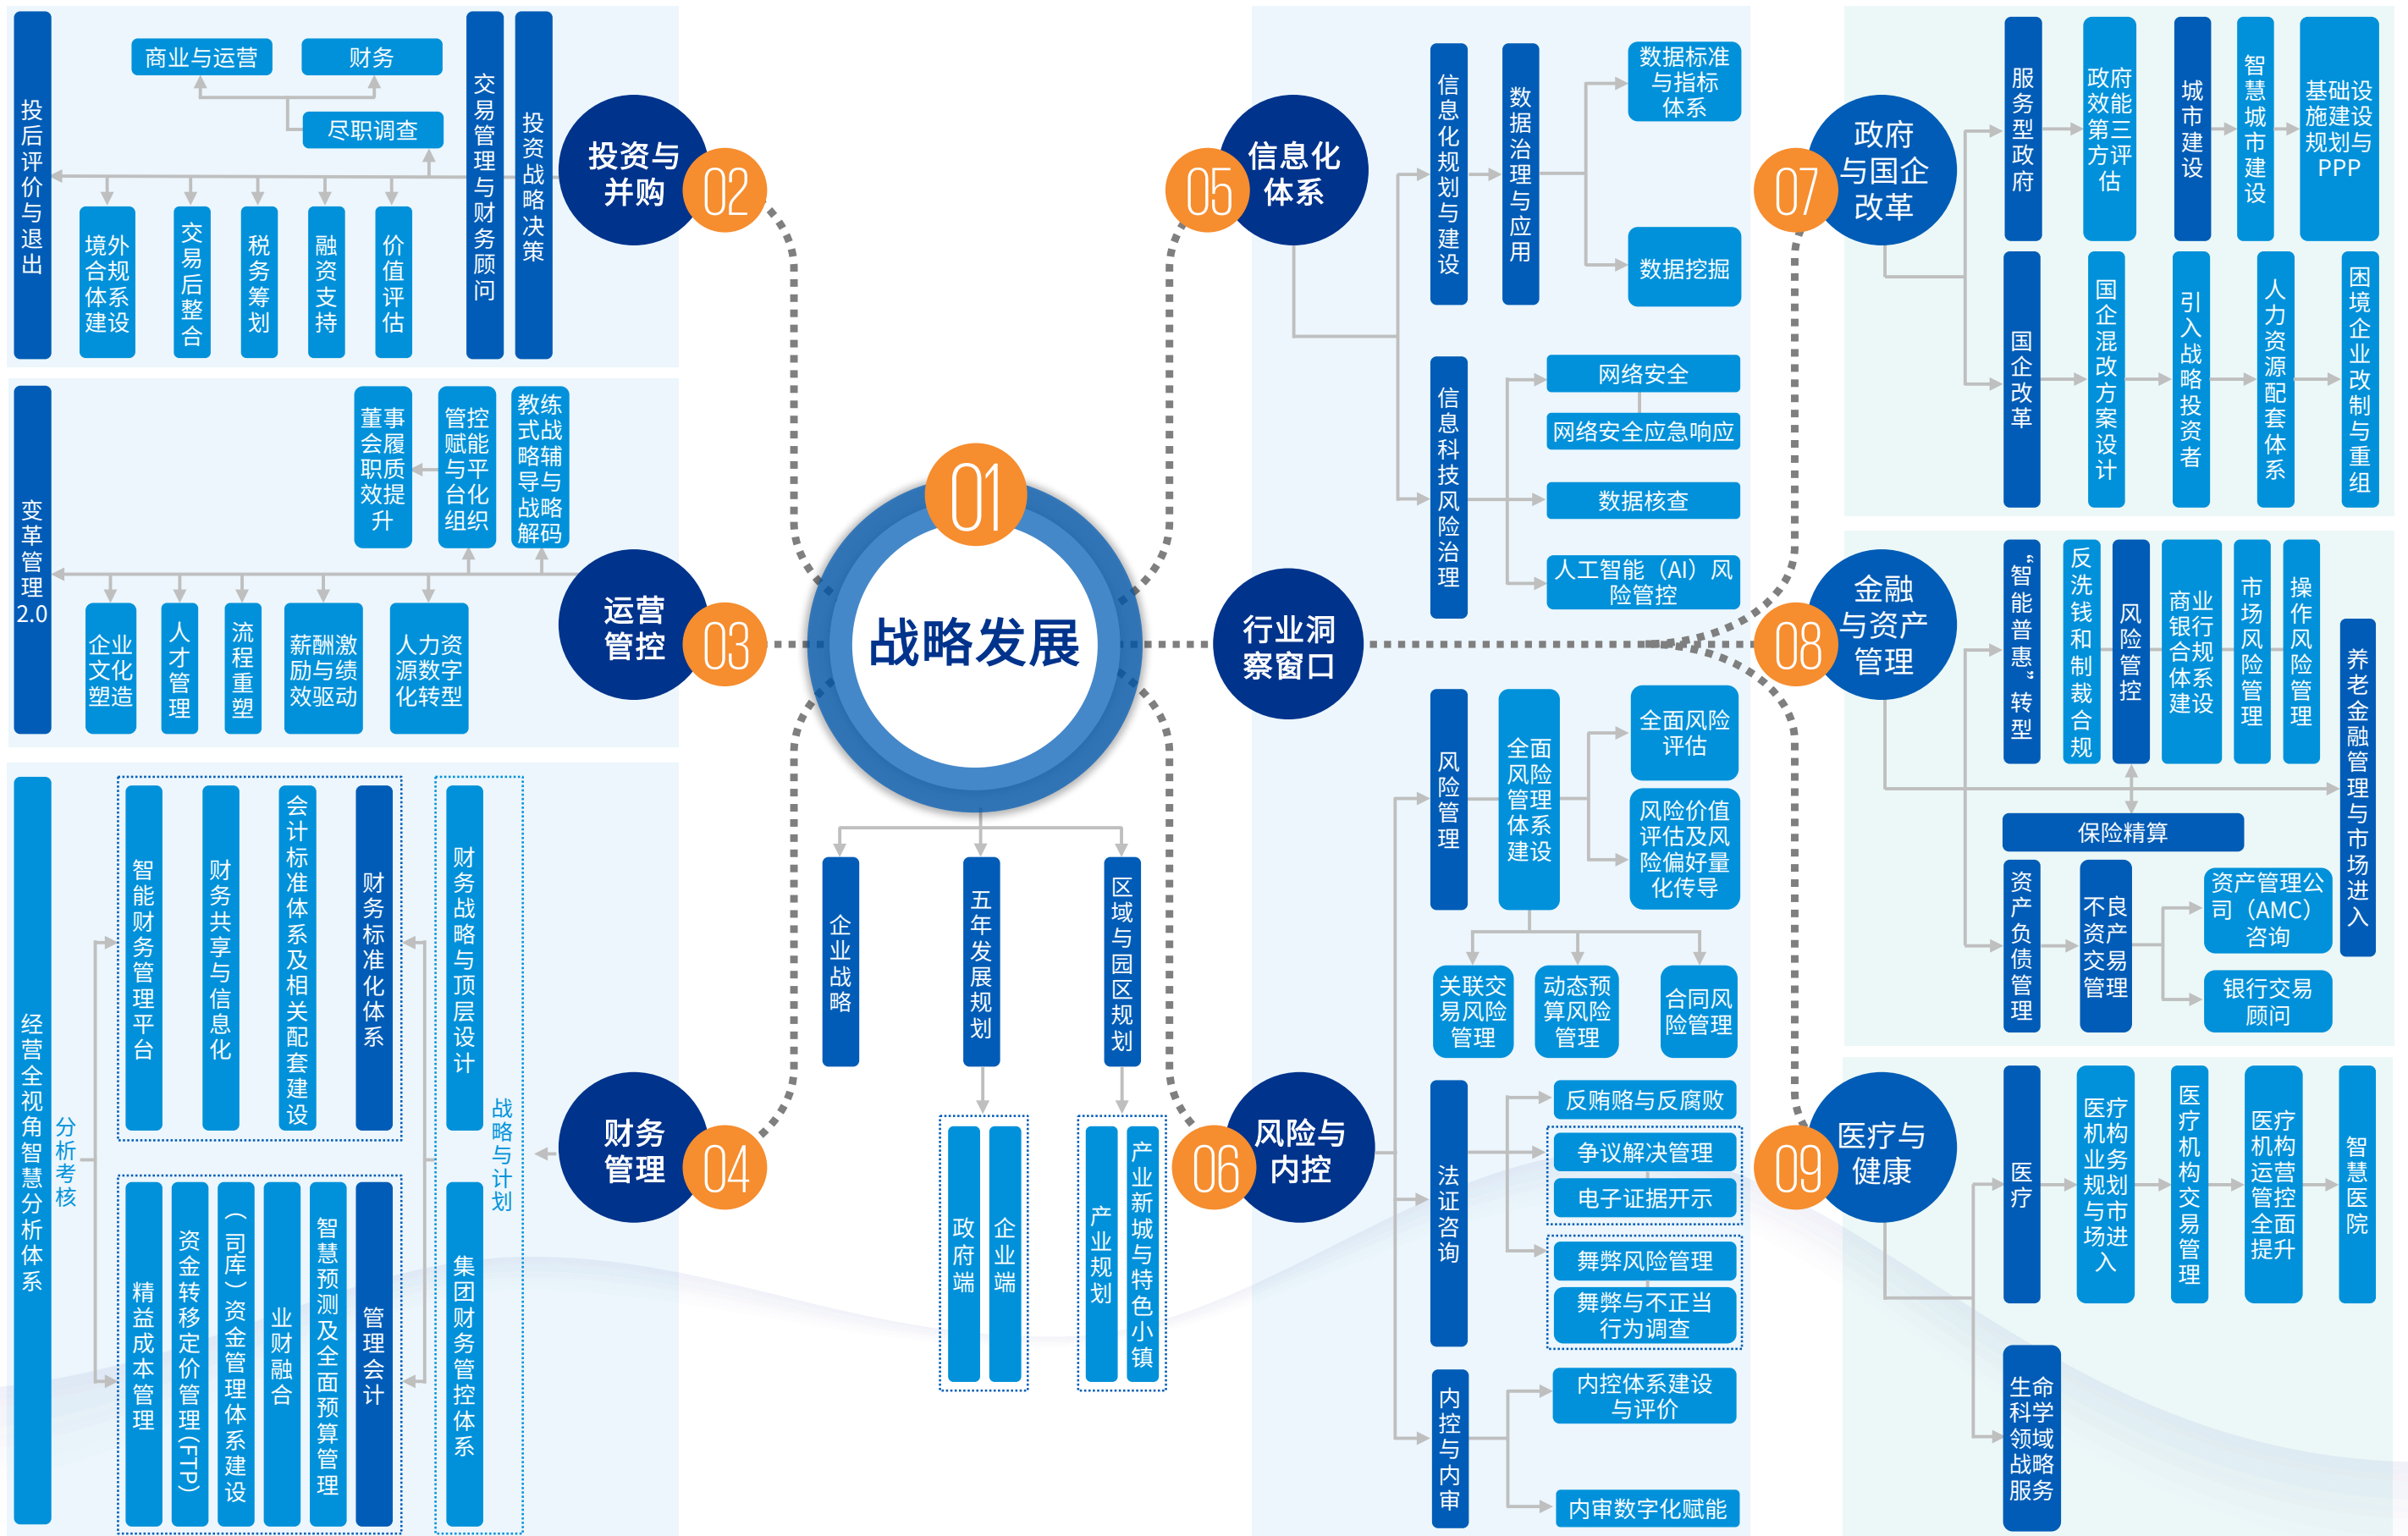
01
战略发展

企业战略
五年发展规划
区域与园区规划
政府端
企业端
产业规划
产业新城与特色小镇

02
投资与并购
商业与运营
财务
尽职调查
投后评价与退出
境外合规体系建设
交易后整合
税务筹划
融资支持
价值评估
交易管理与财务顾问
投资战略决策

03
运营管控
变革管理2.0
董事会履职质效提升
管控赋能与平台化组织
教练式战略辅导与战略解码
企业文化塑造
人才管理
流程重塑
薪酬激励与绩效驱动
人力资源数字化转型

04
财务管理
经营全视角智慧分析体系
分析考核
智能财务管理平台
财务共享与信息化
会计标准体系及相关配套建设
财务标准化体系
财务战略与顶层设计
战略与计划
精益成本管理
资金转移定价管理(FTP)
（司库）资金管理体系建设
业财融合
智慧预测及全面预算管理
管理会计
集团财务管控体系

05
信息化体系
信息化规划与建设
数据治理与应用
数据标准与指标体系
数据挖掘
信息科技风险治理
网络安全
网络安全应急响应
数据核查
人工智能（AI）风险管控

行业洞察窗口

06
风险与内控
风险管理
全面风险管理体系建设
全面风险评估
风险价值评估及风险偏好量化传导
关联交易风险管理
动态预算风险管理
合同风险管理
法证咨询
反贿赂与反腐败
争议解决管理
电子证据开示
舞弊风险管理
舞弊与不正当行为调查
内控与内审
内控体系建设与评价
内审数字化赋能

07
政府与国企改革
服务型政府
政府效能第三方评估
城市建设
智慧城市建设
基础设施建设规划与PPP
国企改革
国企混改方案设计
引入战略投资者
人力资源配套体系
困境企业改制与重组

08
金融与资产管理
“智能普惠”转型
反洗钱和制裁合规
风险管控
商业银行合规体系建设
市场风险管理
操作风险管理
养老金融管理与市场进入
保险精算
资产负债管理
不良资产交易管理
资产管理公司（AMC）咨询
银行交易顾问

09
医疗与健康
医疗
医疗机构业务规划与市场进入
医疗机构交易管理
医疗机构运营管控全面提升
智慧医院
生命科学领域战略服务